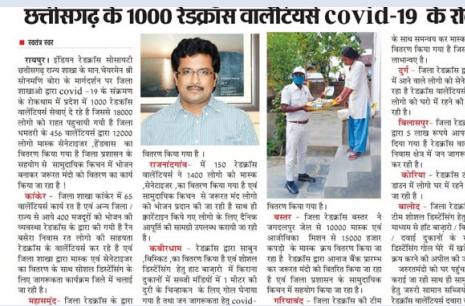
छत्तीसगढ़ के 1000 रेडक्रॉस वालेंटियर्स covid-19 के रो

■ स्वतंत्र स्वर

रायपुर। इंडियन रेडक्रॉस सोसायटी छत्तीसगढ़ राज्य शाखा के मान.चेयरमेन श्री भोलाराम बोरा के मार्गदर्शन पर जिला शाखाओं द्वारा covid -19 के संक्रमण के रोकथाम में प्रदेश में 1000 रेडक्रॉस वालेंटियर्स सेवाएं दे रहे हैं जिससे 18000 लोगों को राहत पहुंचाया गया है जिला धमतरी के 456 वालेंटियर्स द्वारा 12000 लोगों मास्क सेनेटाइजर ,हैंडवास का वितरण किया गया है जिला प्रशासन के सहयोग से सामुदायिक किचन में भोजन बनाकर जरूरत मंदों को वितरण का कार्य किया जा रहा है।

कांकेर - जिला शाखा कांकेर में 65 वालेंटियर्स कार्य रत हैं एवं अन्य जिला / राज्य से आये 400 मजदूरों को भोजन की व्यवस्था रेडक्रॉस के द्वारा की गयी है रैन बसेरा निवास रत लोगों को सहायता रेडक्रॉस के वालेंटियर्स कर रहे हैं एवं जिला शाखा द्वारा मास्क एवं सेनेटाइजर का वितरण के साथ सोशल डिस्टेंसिंग के लिए जागरूकता कार्यक्रम किये जा रहे हैं।

महासमुंद- जिला रेडक्रॉस के द्वारा

वितरण किया गया है।

राजनांदगांव- में 150 रेडक्रॉस वालेंटियर्स ने 1400 लोगों को मास्क ,सेनेटाइजर ,का वितरण किया गया है एवं सामुदायिक किचन से जरूरत मंद लोगों को भोजन प्रदान की जा रही है साथ ही क्वॉरेंटाइन किये गए लोगो के लिए दैनिक आपूर्ति की सामग्री उपलब्ध करायी जा रही है।

कबीरधाम - रेडक्रॉस द्वारा मास्क ,बिस्किट ,का वितरण किया है एवं सोशल डिस्टेंसिंग हेतु हाट बाजारों में किराना दुकानों में सब्जी मंडियों में 1 मीटर की दूरी के निर्धारण के लिए गोल घेरा बनाने का कार्य किया जा रहा है तथा जन जागरूकता हेतु covid-

वितरण किया गया है।

बस्तर - जिला रेडक्रॉस बस्तर ने जगदलपुर जेल में 10000 मास्क एवं आंगनबाड़ी मितान से 15000 हजार कपड़े के मास्क बना वितरण किया जा रहा है जिले में रेडक्रॉस द्वारा आनाज सैक प्रारम्भ कर जरूरत मंदों की वितरित किया जा रहा है एवं जिला प्रशासन के सहयोग से सामुदायिक किचन में सहयोग किया जा रहा है।

गरियाबंद - जिला रेडक्रॉस की टीम

के साथ समन्वय कर मास्क वितरण किया गया है जिस लाभान्वित हुए है।

दुर्ग - जिला रेडक्रॉस दु में अपने आसे लोगों की सेवा रहे है रेडक्रॉस वालेंटियर्स लोगों को घरों में रहने की रहे है।

बिलासपुर- जिला रेडक्रॉ द्वारा 5 लाख रुपये आपदा दिया गया है रेडक्रॉस सद निवास क्षेत्र में जन जागरु कर रहे हैं।

कोरिया - रेडक्रॉस वाले डाउन में लोगों घर में रहने की जा रहा है।

जांजगीर - जिला रेडक्रॉस टीम सोशल डिस्टेंसिंग हेतु व्यवस्था में हाट बाजारों / किर / दवाई दुकानों के डिस्टेंसिंग पालन किये जाने की दृ क्रय करने की अपील की जा रह जरूरतमंदों को घर पहुंच कार्य भी इन्हीं के द्वारा कि सभी वॉलिंटियर्स अपने दायि पालन रहे हैं । आज श्री स एवं मास्क का वितरण